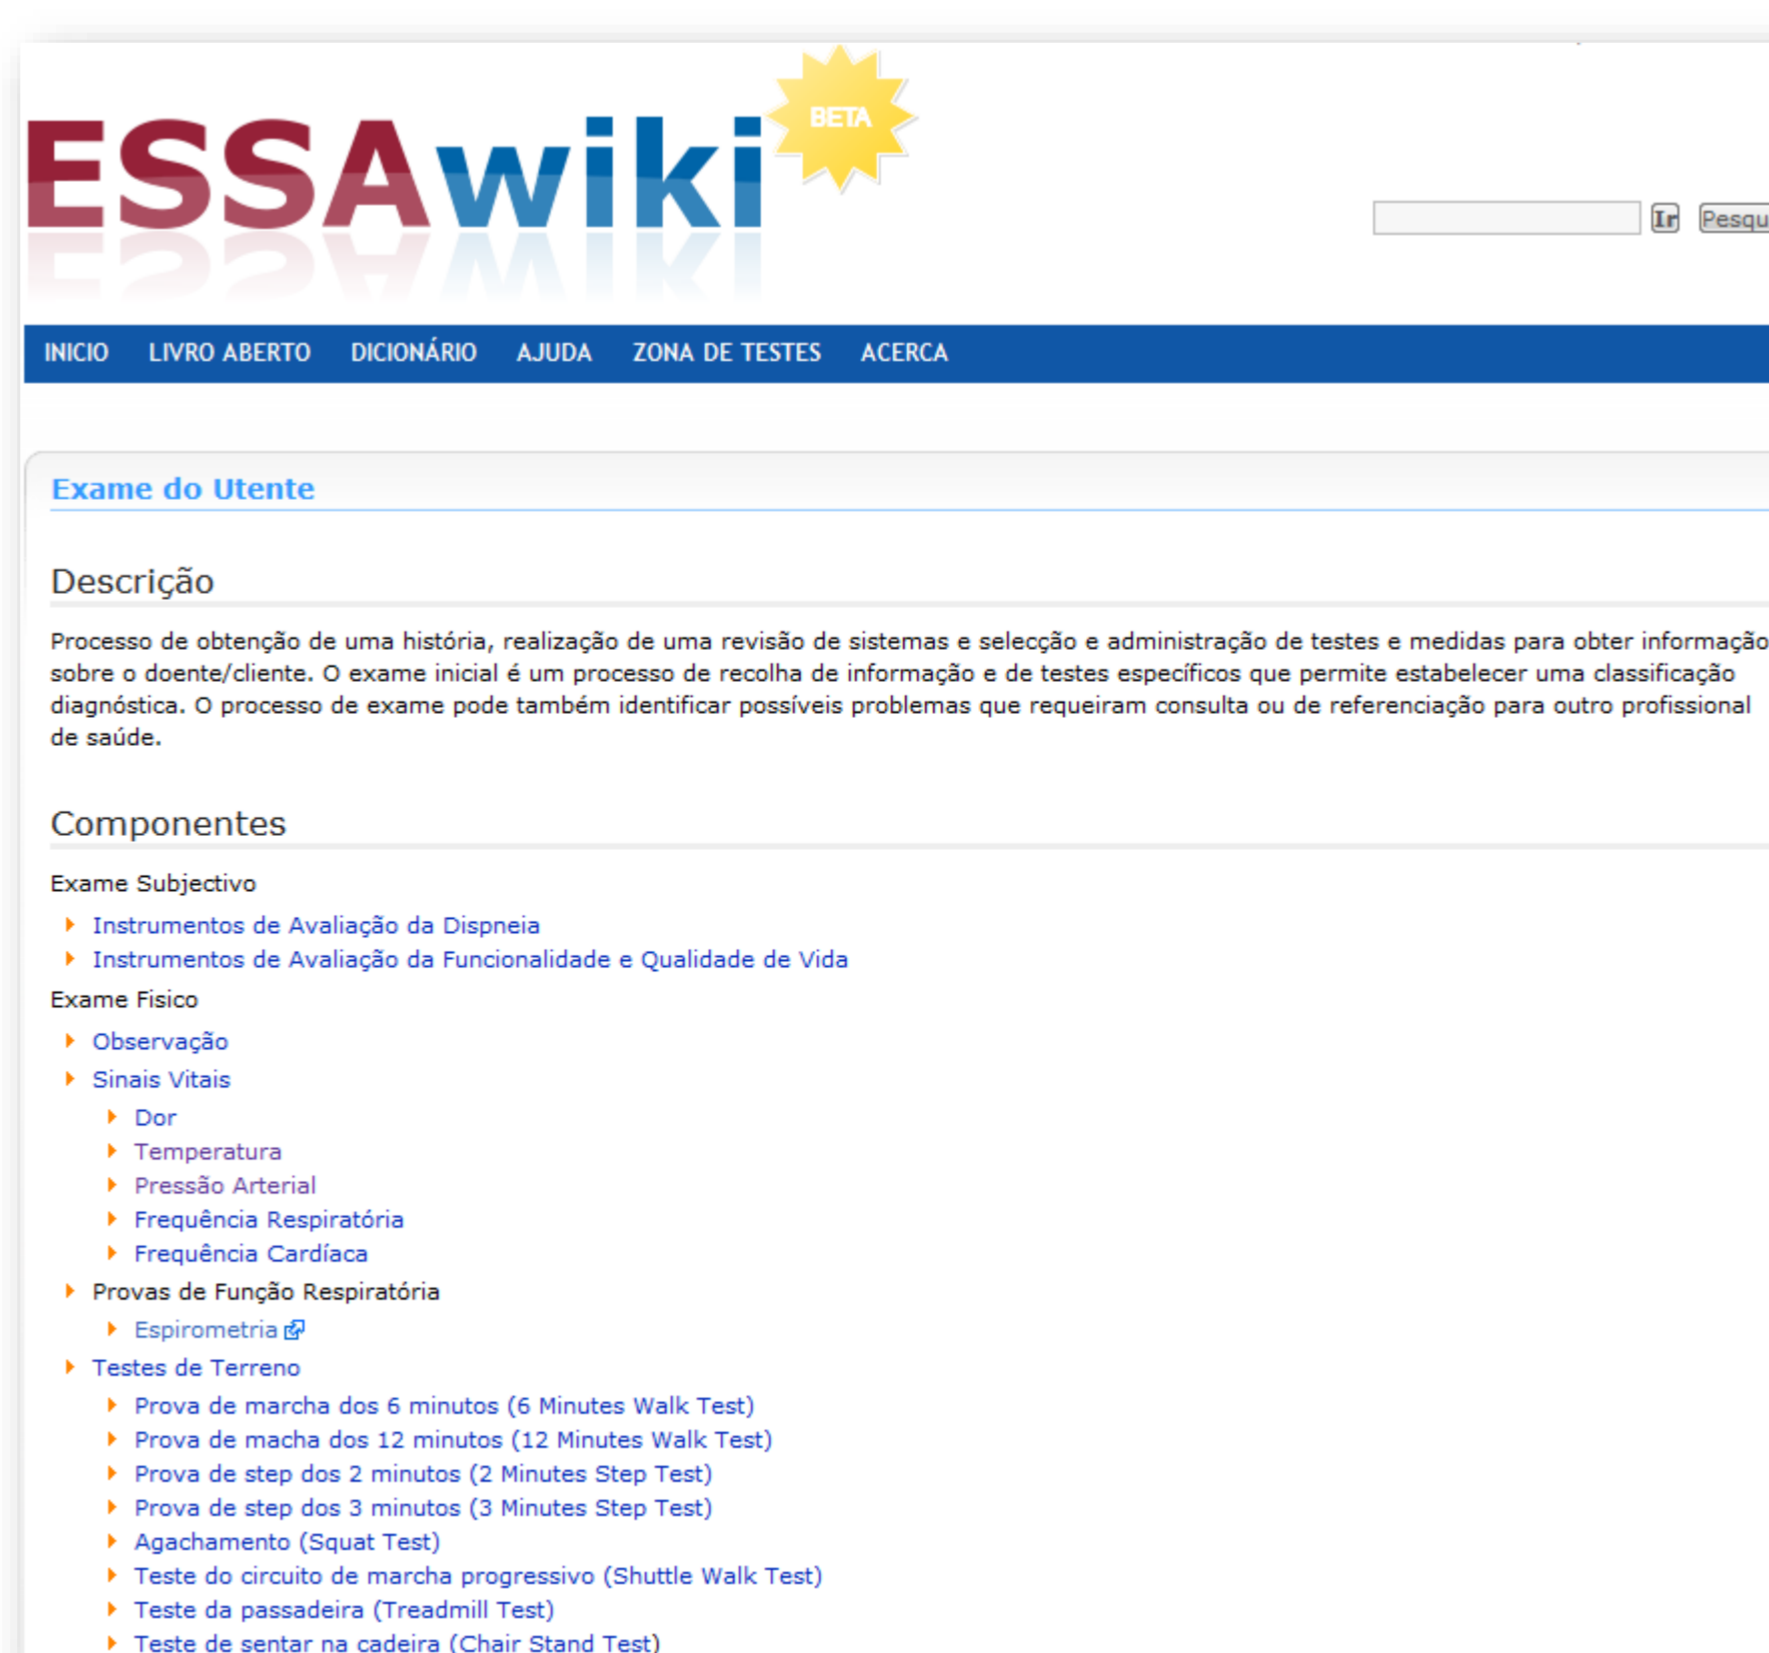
ESSAwiki BETA

Ir Pesqu

INICIO LIVRO ABERTO DICIONÁRIO AJUDA ZONA DE TESTES ACERCA

Exame do Utente

Descrição

Processo de obtenção de uma história, realização de uma revisão de sistemas e selecção e administração de testes e medidas para obter informação sobre o doente/cliente. O exame inicial é um processo de recolha de informação e de testes específicos que permite estabelecer uma classificação diagnóstica. O processo de exame pode também identificar possíveis problemas que requeiram consulta ou de referenciação para outro profissional de saúde.

Componentes

Exame Subjectivo

- Instrumentos de Avaliação da Dispneia
- Instrumentos de Avaliação da Funcionalidade e Qualidade de Vida

Exame Fisico

- Observação
- Sinais Vitais
  - Dor
  - Temperatura
  - Pressão Arterial
  - Frequência Respiratória
  - Frequência Cardíaca
- Provas de Função Respiratória
  - Espirometria
- Testes de Terreno
  - Prova de marcha dos 6 minutos (6 Minutes Walk Test)
  - Prova de macha dos 12 minutos (12 Minutes Walk Test)
  - Prova de step dos 2 minutos (2 Minutes Step Test)
  - Prova de step dos 3 minutos (3 Minutes Step Test)
  - Agachamento (Squat Test)
  - Teste do circuito de marcha progressivo (Shuttle Walk Test)
  - Teste da passadeira (Treadmill Test)
  - Teste de sentar na cadeira (Chair Stand Test)